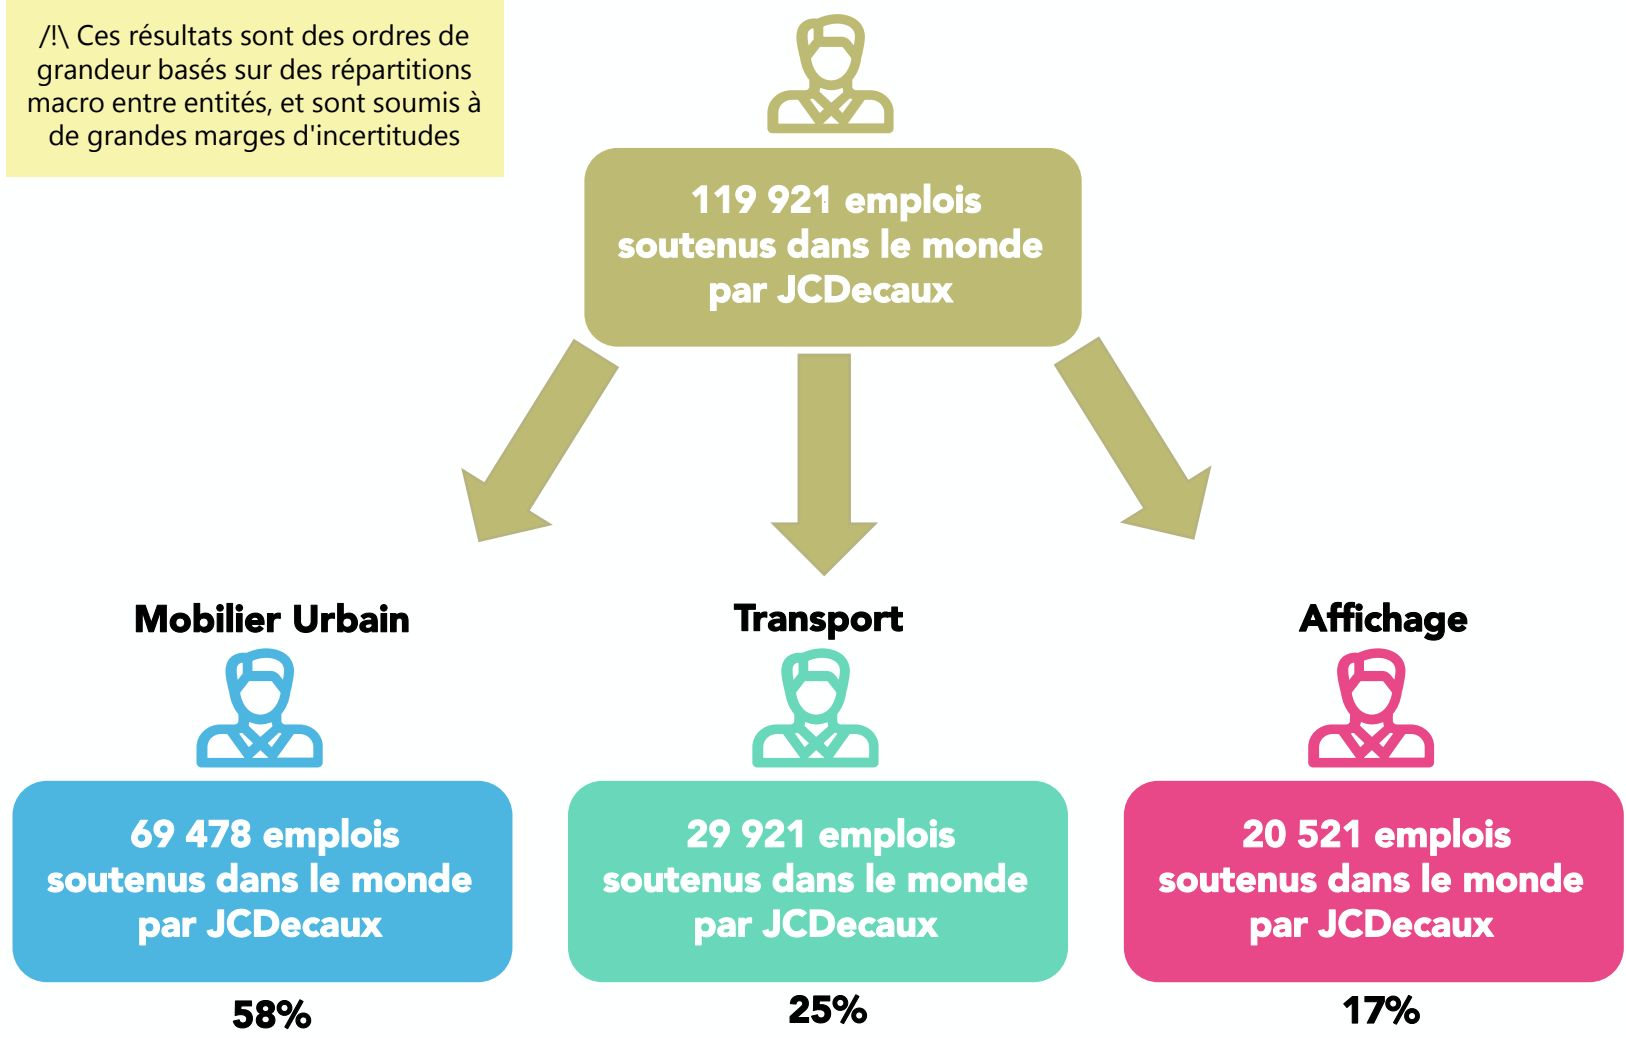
/!\ Ces résultats sont des ordres de grandeur basés sur des répartitions macro entre entités, et sont soumis à de grandes marges d'incertitudes

119 921 emplois soutenus dans le monde par JCDecaux

Mobilier Urbain

69 478 emplois soutenus dans le monde par JCDecaux

58%

Transport

29 921 emplois soutenus dans le monde par JCDecaux

25%

Affichage

20 521 emplois soutenus dans le monde par JCDecaux

17%